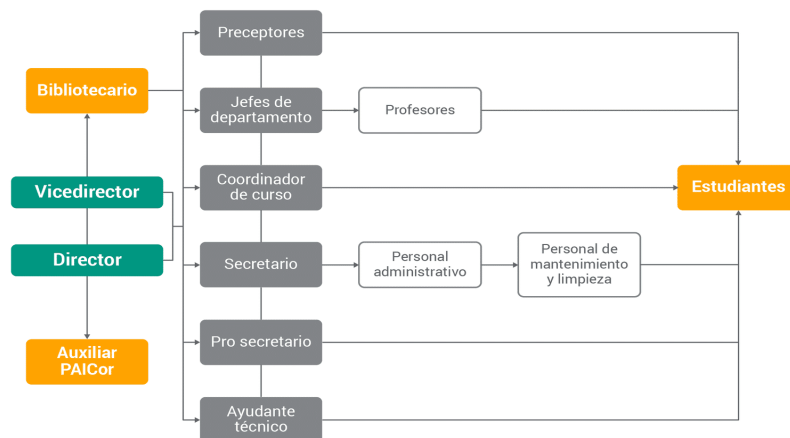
Bibliotecario

Vicedirector

Director

Auxiliar PAICor

Preceptores

Jefes de departamento

Profesores

Coordinador de curso

Secretario

Personal administrativo

Personal de mantenimiento y limpieza

Pro secretario

Ayudante técnico

Estudiantes